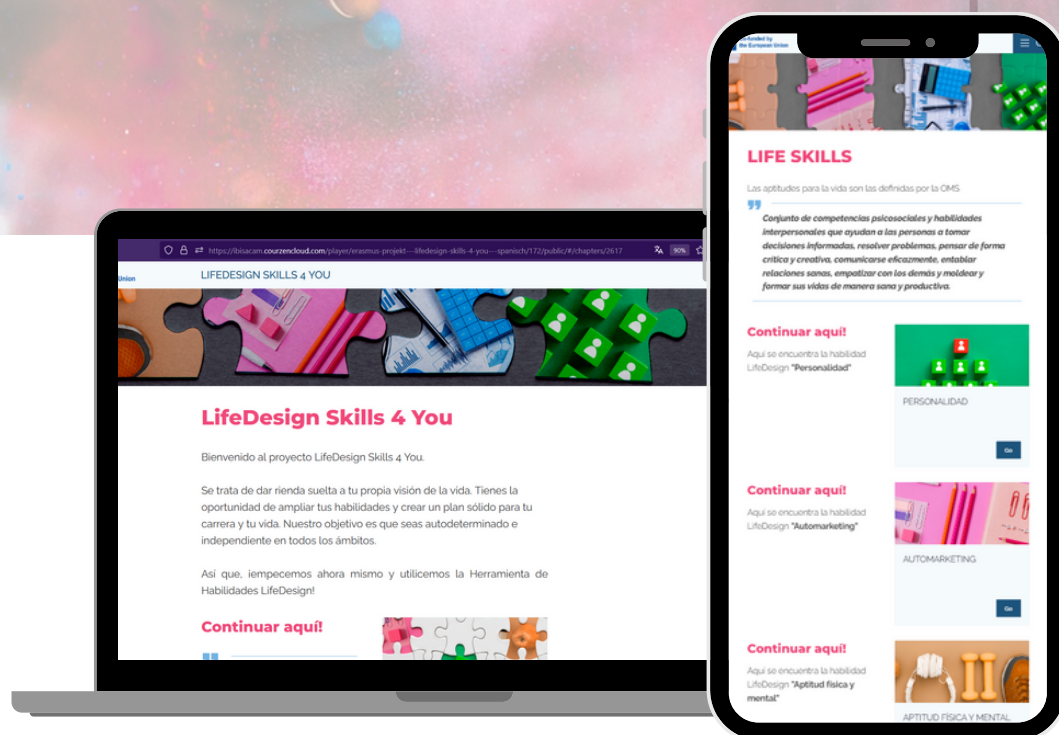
https://ibisacam.courzencloud.com/player/erasmus-projekt---lifedesign-skills-4-you---spanisch/172/public/#/chapters/2617

90%

Union

LIFEDESIGN SKILLS 4 YOU

LifeDesign Skills 4 You

Bienvenido al proyecto LifeDesign Skills 4 You.

Se trata de dar rienda suelta a tu propia visión de la vida. Tienes la oportunidad de ampliar tus habilidades y crear un plan sólido para tu carrera y tu vida. Nuestro objetivo es que seas autodeterminado e independiente en todos los ámbitos.

Así que, iempecemos ahora mismo y utilicemos la Herramienta de Habilidades LifeDesign!

Continuar aquí!

Co-funded by the European Union

LIFE SKILLS

Las aptitudes para la vida son las definidas por la OMS

Conjunto de competencias psicosociales y habilidades interpersonales que ayudan a las personas a tomar decisiones informadas, resolver problemas, pensar de forma crítica y creativa, comunicarse eficazmente, entablar relaciones sanas, empatizar con los demás y moldear y formar sus vidas de manera sana y productiva.

Continuar aquí!

Aquí se encuentra la habilidad LifeDesign "Personalidad"

PERSONALIDAD

Go

Continuar aquí!

Aquí se encuentra la habilidad LifeDesign "Automarketing"

AUTOMARKETING

Go

Continuar aquí!

Aquí se encuentra la habilidad LifeDesign "Aptitud física y mental"

APTITUD FÍSICA Y MENTAL